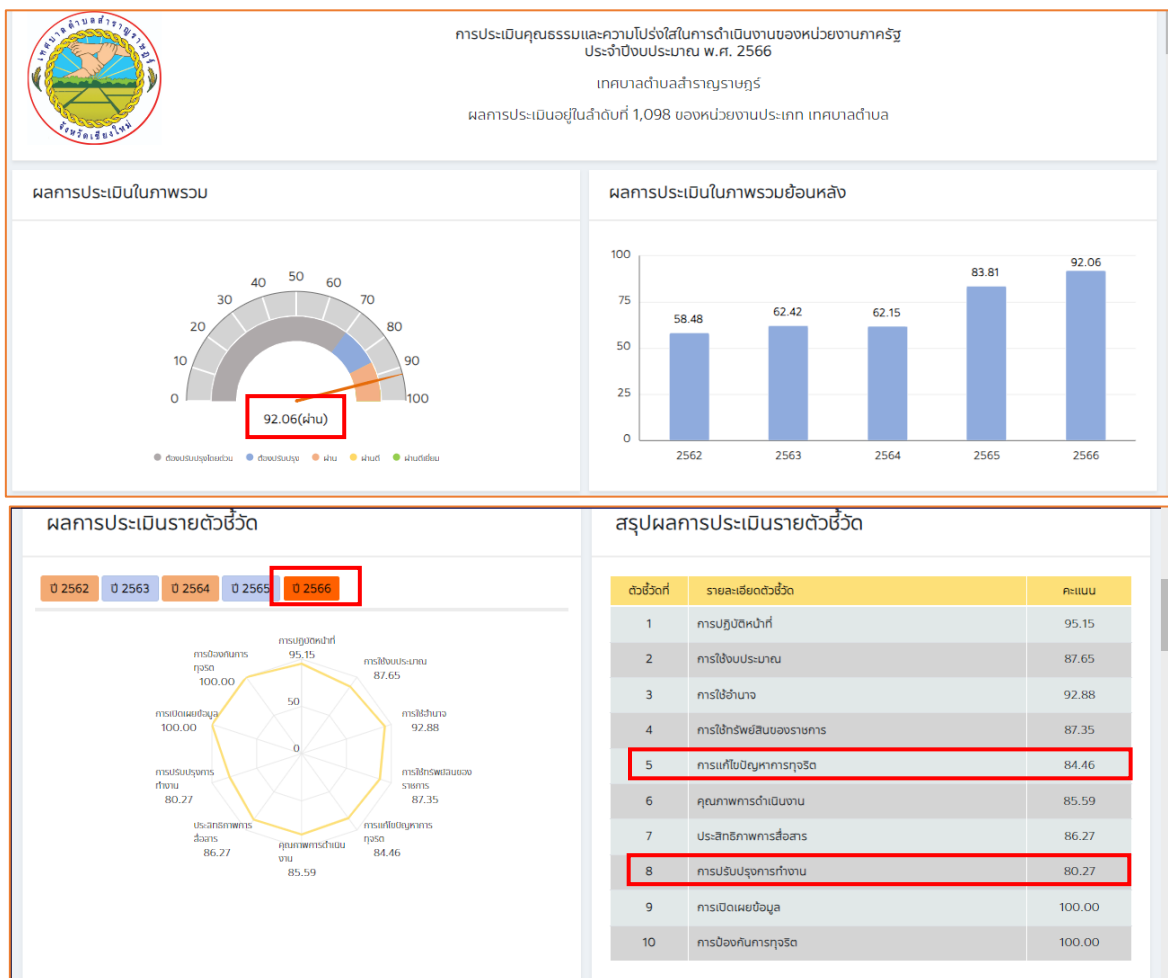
เทศบาลตำบลสำราญราษฎร์ จังหวัดเชียงใหม่

การประเมินคุณธรรมและความโปร่งใสในการดำเนินงานของหน่วยงานภาครัฐ ประจำปีงบประมาณ พ.ศ. 2566

เทศบาลตำบลสำราญราษฎร์

ผลการประเมินอยู่ในลำดับที่ 1,098 ของหน่วยงานประเภท เทศบาลตำบล

ผลการประเมินในภาพรวม

0 10 20 30 40 50 60 70 80 90 100

92.06(ผ่าน)

ต้องปรับปรุงโดยด่วน ต้องปรับปรุง ผ่าน ผ่านดี ผ่านดีเยี่ยม

ผลการประเมินในภาพรวมย้อนหลัง

100 75 50 25 0

| 2562 | 2563 | 2564 | 2565 | 2566 |
|---|---|---|---|---|
| 58.48 | 62.42 | 62.15 | 83.81 | 92.06 |

ผลการประเมินรายตัวชี้วัด

ปี 2562 ปี 2563 ปี 2564 ปี 2565 ปี 2566

การปฏิบัติหน้าที่ 95.15
การใช้งบประมาณ 87.65
การใช้อำนาจ 92.88
การใช้ทรัพย์สินของราชการ 87.35
การแก้ไขปัญหาการทุจริต 84.46
คุณภาพการดำเนินงาน 85.59
ประสิทธิภาพการสื่อสาร 86.27
การปรับปรุงการทำงาน 80.27
การเปิดเผยข้อมูล 100.00
การป้องกันการทุจริต 100.00
50
0

สรุปผลการประเมินรายตัวชี้วัด

| ตัวชี้วัดที่ | รายละเอียดตัวชี้วัด | คะแนน |
|---|---|---|
| 1 | การปฏิบัติหน้าที่ | 95.15 |
| 2 | การใช้งบประมาณ | 87.65 |
| 3 | การใช้อำนาจ | 92.88 |
| 4 | การใช้ทรัพย์สินของราชการ | 87.35 |
| 5 | การแก้ไขปัญหาการทุจริต | 84.46 |
| 6 | คุณภาพการดำเนินงาน | 85.59 |
| 7 | ประสิทธิภาพการสื่อสาร | 86.27 |
| 8 | การปรับปรุงการทำงาน | 80.27 |
| 9 | การเปิดเผยข้อมูล | 100.00 |
| 10 | การป้องกันการทุจริต | 100.00 |